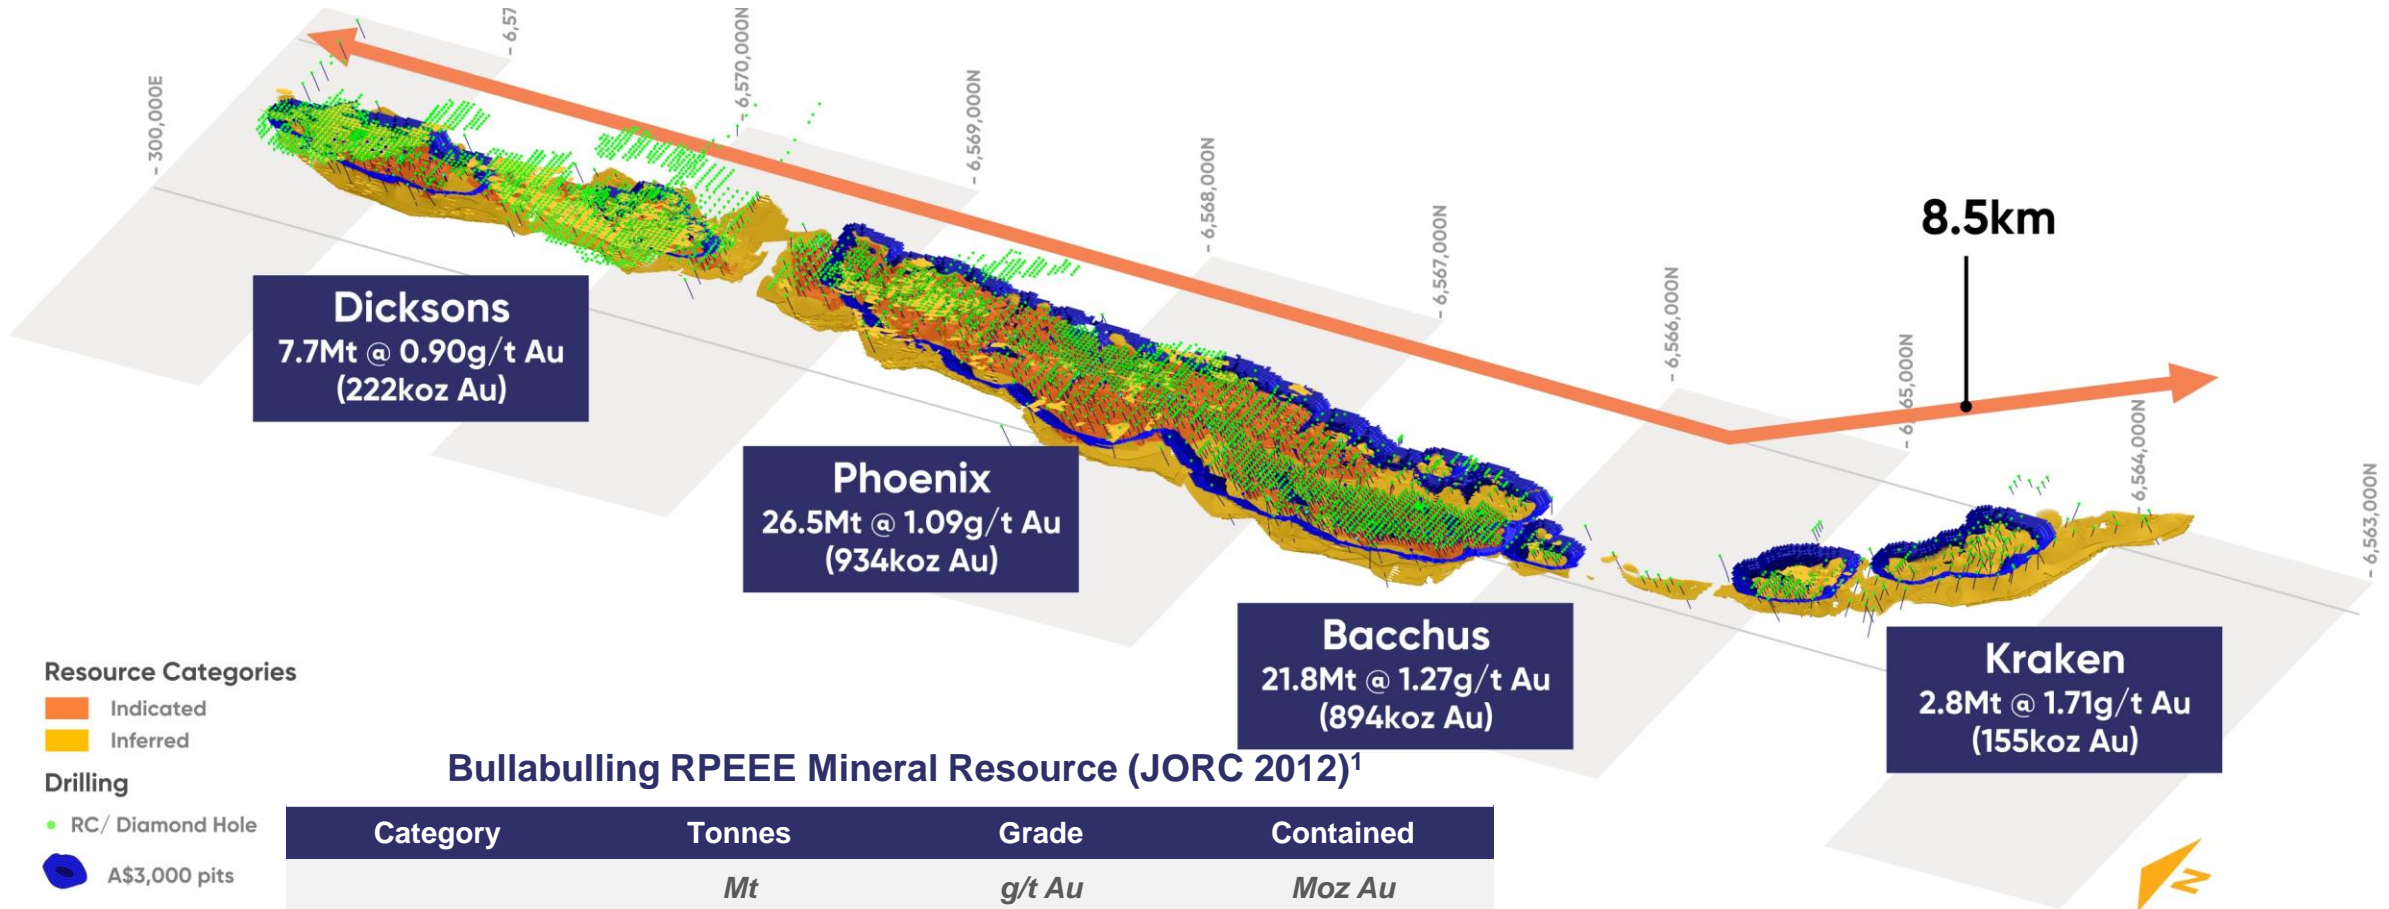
300,000E

6,57

6,570,000N

6,569,000N

6,568,000N

6,567,000N

6,566,000N

6,565,000N

6,564,000N

6,563,000N

8.5km

Dicksons
7.7Mt @ 0.90g/t Au
(222koz Au)

Phoenix
26.5Mt @ 1.09g/t Au
(934koz Au)

Bacchus
21.8Mt @ 1.27g/t Au
(894koz Au)

Kraken
2.8Mt @ 1.71g/t Au
(155koz Au)

Resource Categories
Indicated
Inferred
Drilling
RC/ Diamond Hole
A$3,000 pits

Bullabulling RPEEE Mineral Resource (JORC 2012)$^1$

| Category | Tonnes | Grade | Contained |
|---|---|---|---|
| | Mt | g/t Au | Moz Au |